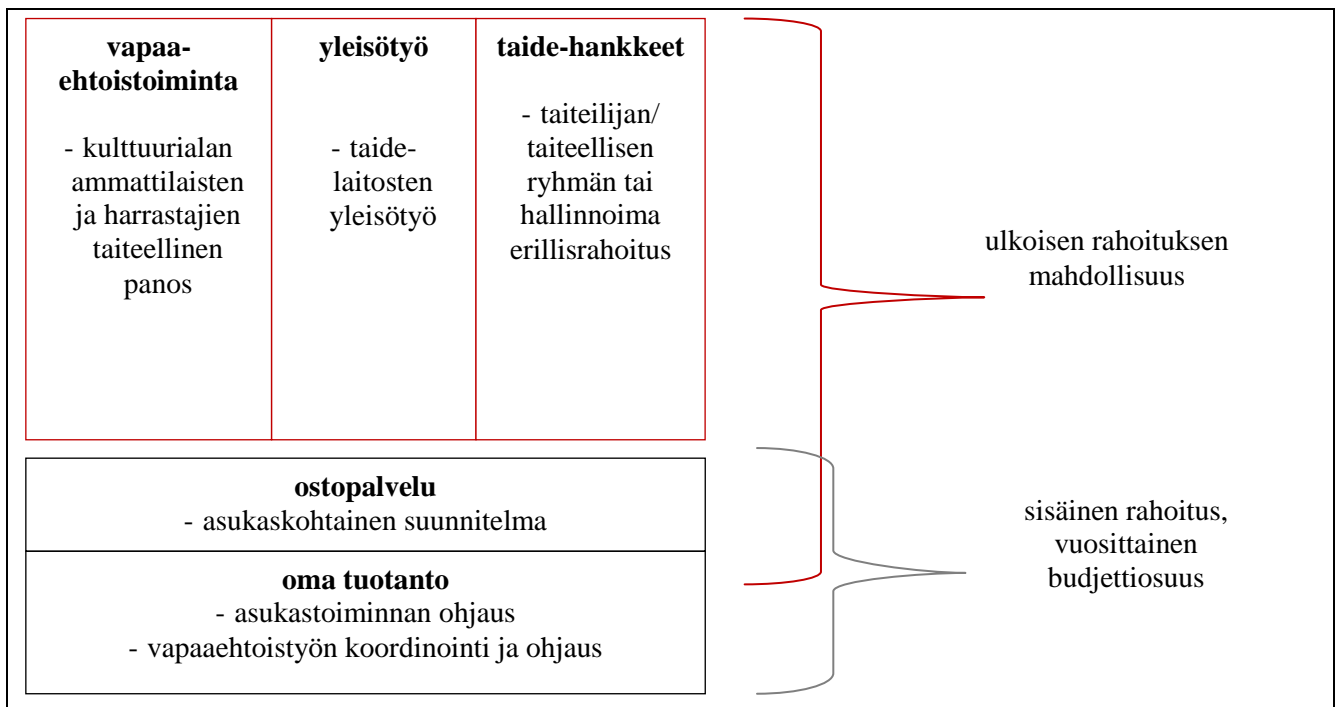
| **vapaaehtoistoiminta** | **yleisötyö** | **taide-hankkeet** |
|---|---|---|
| - kulttuurialan ammattilaisten ja harrastajien taiteellinen panos | - taidelaitosten yleisötyö | - taiteilijan/ taiteellisen ryhmän tai hallinnoima erillisrahoitus |

ulkoisen rahoituksen mahdollisuus

**ostopalvelu**
- asukaskohtainen suunnitelma

**oma tuotanto**
- asukastoiminnan ohjaus
- vapaaehtoistyön koordinointi ja ohjaus

sisäinen rahoitus, vuosittainen budjettiosuus